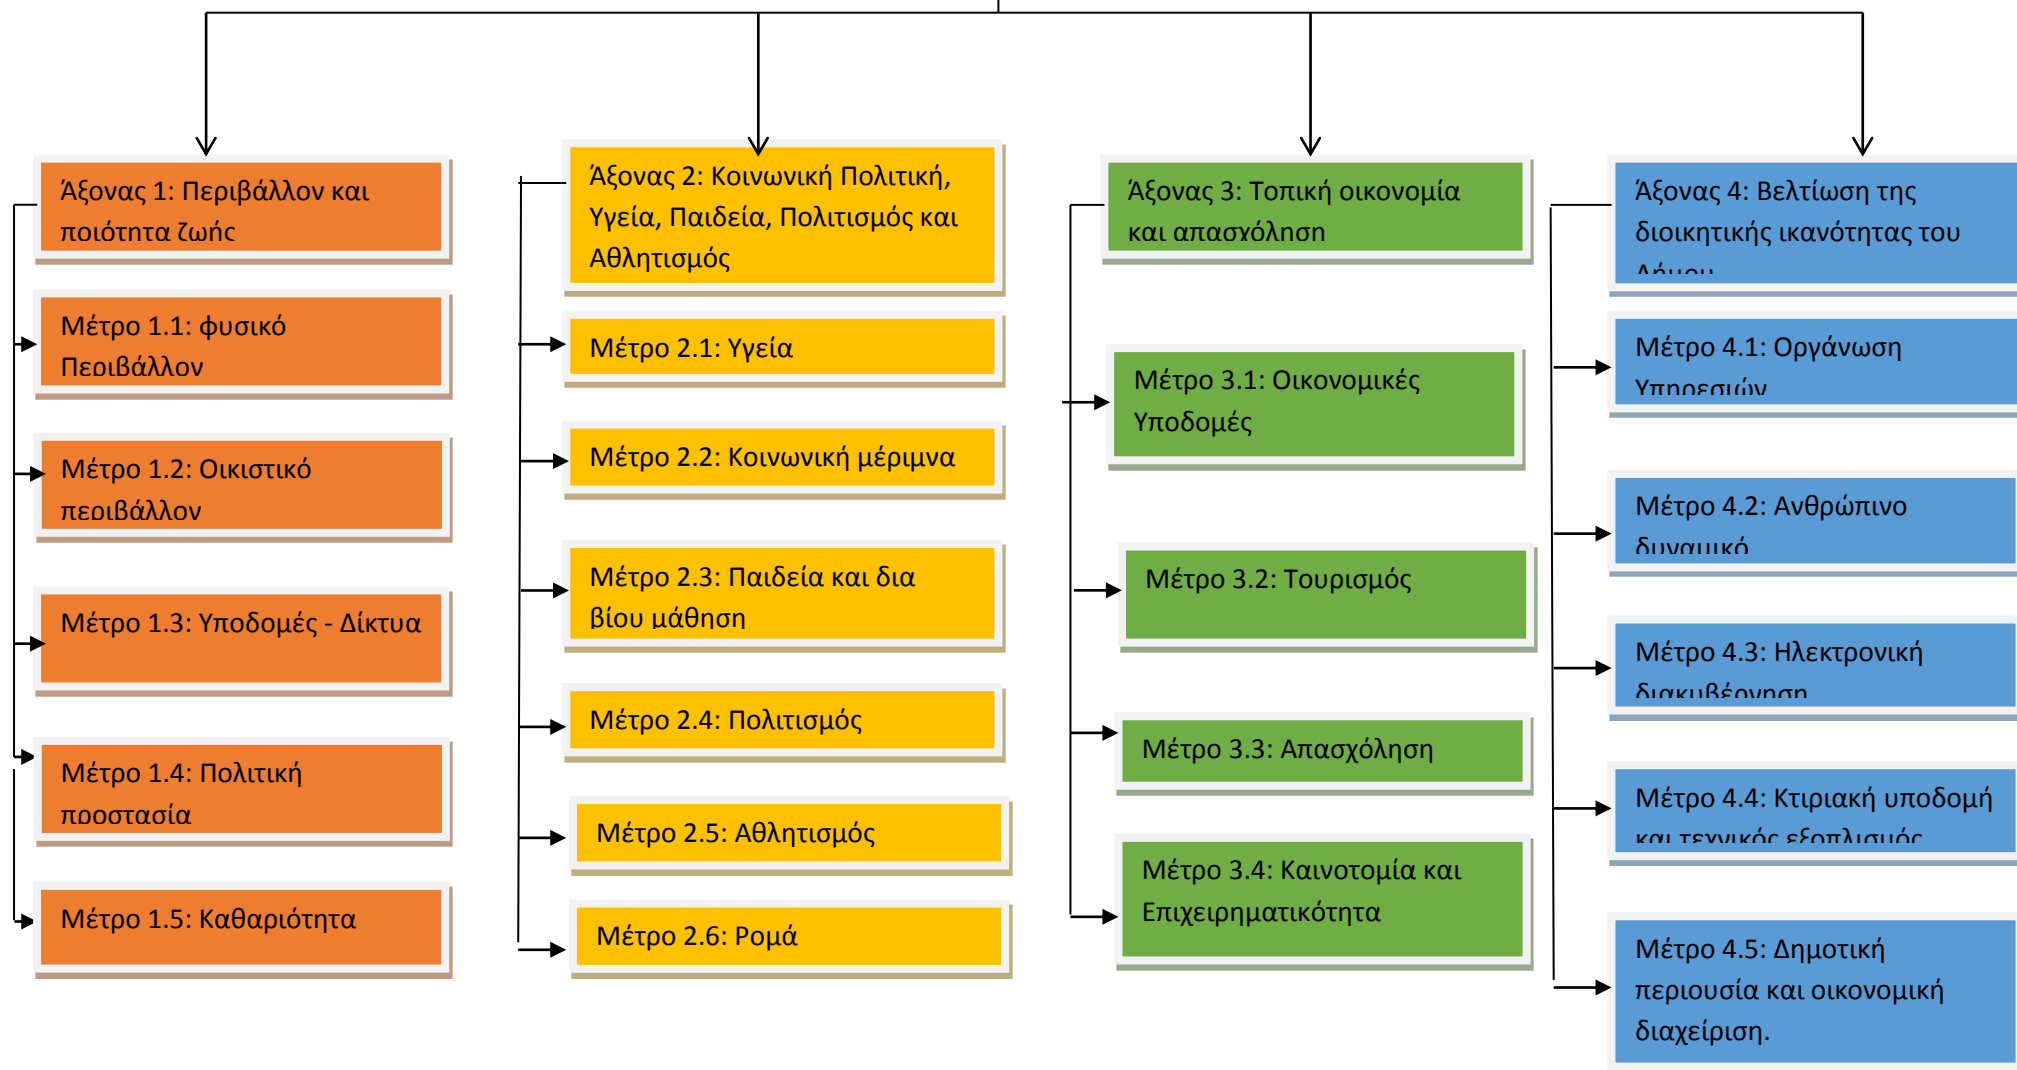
Άξονας 1: Περιβάλλον και ποιότητα ζωής

Μέτρο 1.1: φυσικό Περιβάλλον

Μέτρο 1.2: Οικιστικό περιβάλλον

Μέτρο 1.3: Υποδομές - Δίκτυα

Μέτρο 1.4: Πολιτική προστασία

Μέτρο 1.5: Καθαριότητα

Άξονας 2: Κοινωνική Πολιτική, Υγεία, Παιδεία, Πολιτισμός και Αθλητισμός

Μέτρο 2.1: Υγεία

Μέτρο 2.2: Κοινωνική μέριμνα

Μέτρο 2.3: Παιδεία και δια βίου μάθηση

Μέτρο 2.4: Πολιτισμός

Μέτρο 2.5: Αθλητισμός

Μέτρο 2.6: Ρομά

Άξονας 3: Τοπική οικονομία και απασχόληση

Μέτρο 3.1: Οικονομικές Υποδομές

Μέτρο 3.2: Τουρισμός

Μέτρο 3.3: Απασχόληση

Μέτρο 3.4: Καινοτομία και Επιχειρηματικότητα

Άξονας 4: Βελτίωση της διοικητικής ικανότητας του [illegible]

Μέτρο 4.1: Οργάνωση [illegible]

Μέτρο 4.2: Ανθρώπινο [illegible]

Μέτρο 4.3: Ηλεκτρονική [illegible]

Μέτρο 4.4: Κτιριακή υποδομή και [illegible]

Μέτρο 4.5: Δημοτική περιουσία και οικονομική διαχείριση.